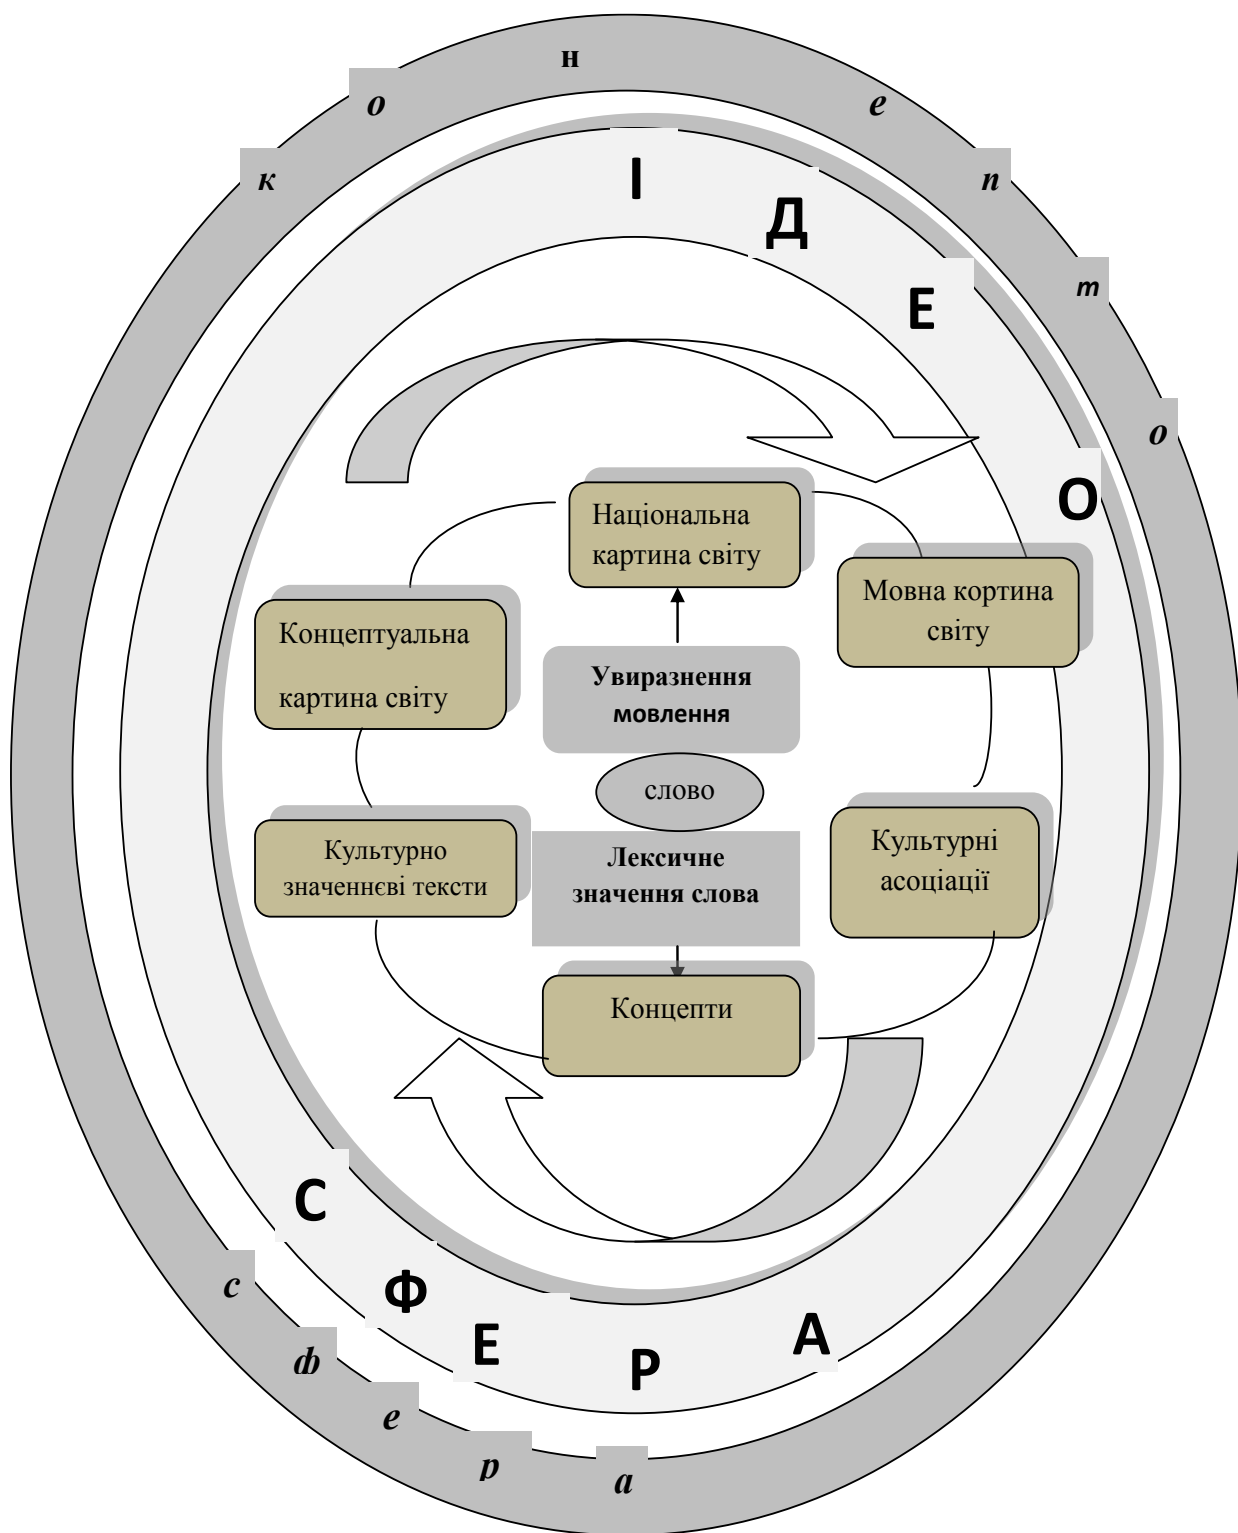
к о н е п т о

І Д Е О

Національна картина світу

Мовна кортина світу

Концептуальна картина світу

Увиразнення мовлення

слово

Лексичне значення слова

Культурно значеннєві тексти

Культурні асоціації

Концепти

С Ф Е Р А

с ф е р а